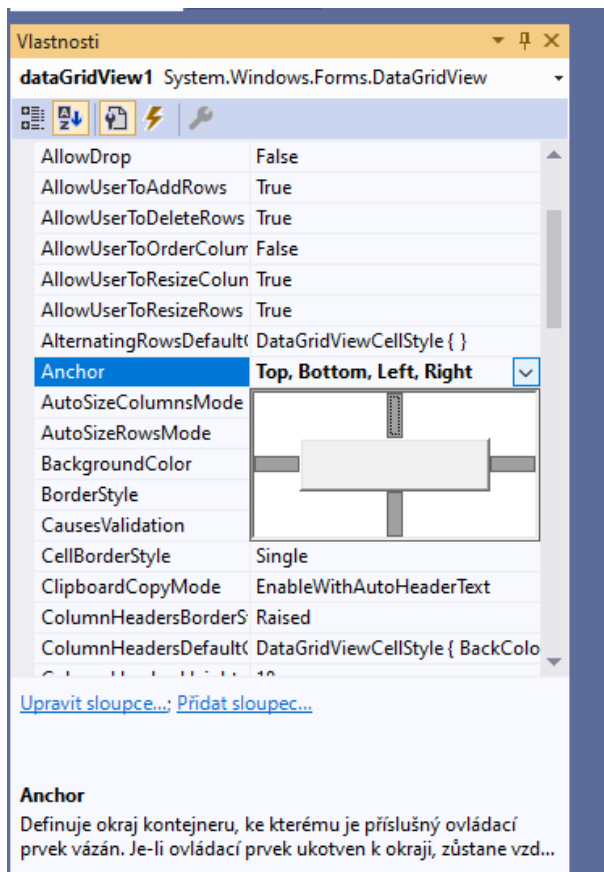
Vlastnosti

dataGridView1 System.Windows.Forms.DataGridView

| | |
|---|---|
| AllowDrop | False |
| AllowUserToAddRows | True |
| AllowUserToDeleteRows | True |
| AllowUserToOrderColum | False |
| AllowUserToResizeColun | True |
| AllowUserToResizeRows | True |
| AlternatingRowsDefault( | DataGridViewCellStyle { } |
| Anchor | Top, Bottom, Left, Right |
| AutoSizeColumnsMode | |
| AutoSizeRowsMode | |
| BackgroundColor | |
| BorderStyle | |
| CausesValidation | |
| CellBorderStyle | Single |
| ClipboardCopyMode | EnableWithAutoHeaderText |
| ColumnHeadersBorderS | Raised |
| ColumnHeadersDefault( | DataGridViewCellStyle { BackColo |
| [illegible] | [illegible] |

Upravit sloupce...; Přidat sloupec...

Anchor

Definuje okraj kontejneru, ke kterému je příslušný ovládací prvek vázán. Je-li ovládací prvek ukotven k okraji, zůstane vzd...